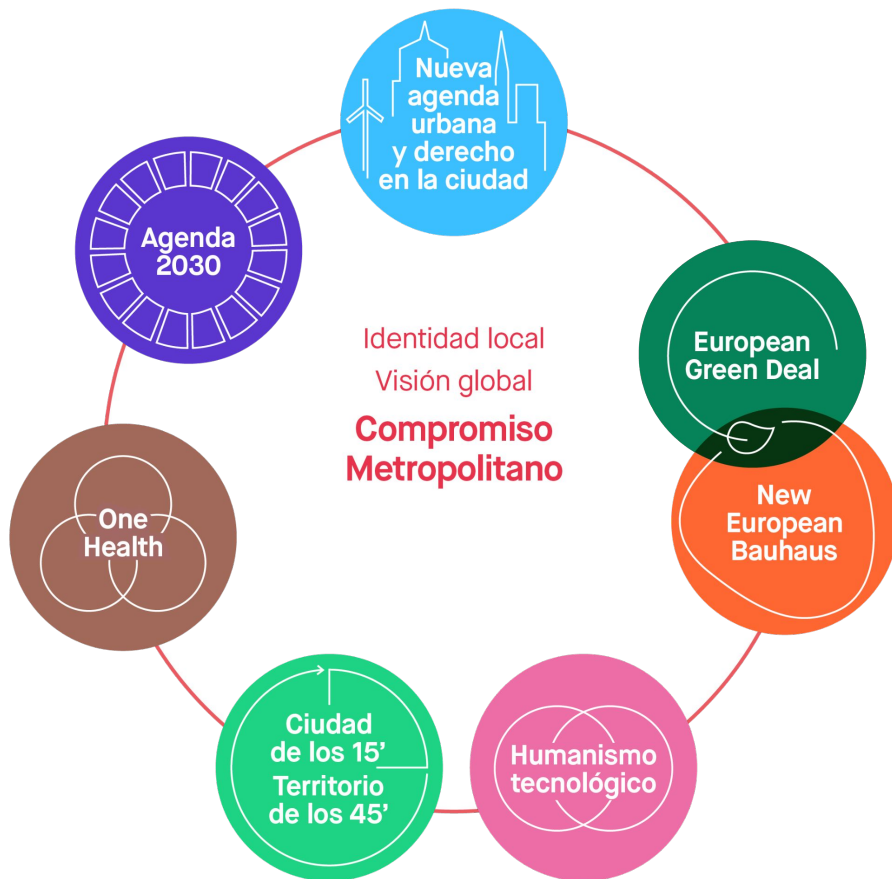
Nueva agenda urbana y derecho en la ciudad

Agenda 2030

European Green Deal

Identidad local
Visión global
Compromiso Metropolitano

New European Bauhaus

One Health

Ciudad de los 15’
Territorio de los 45’

Humanismo tecnológico